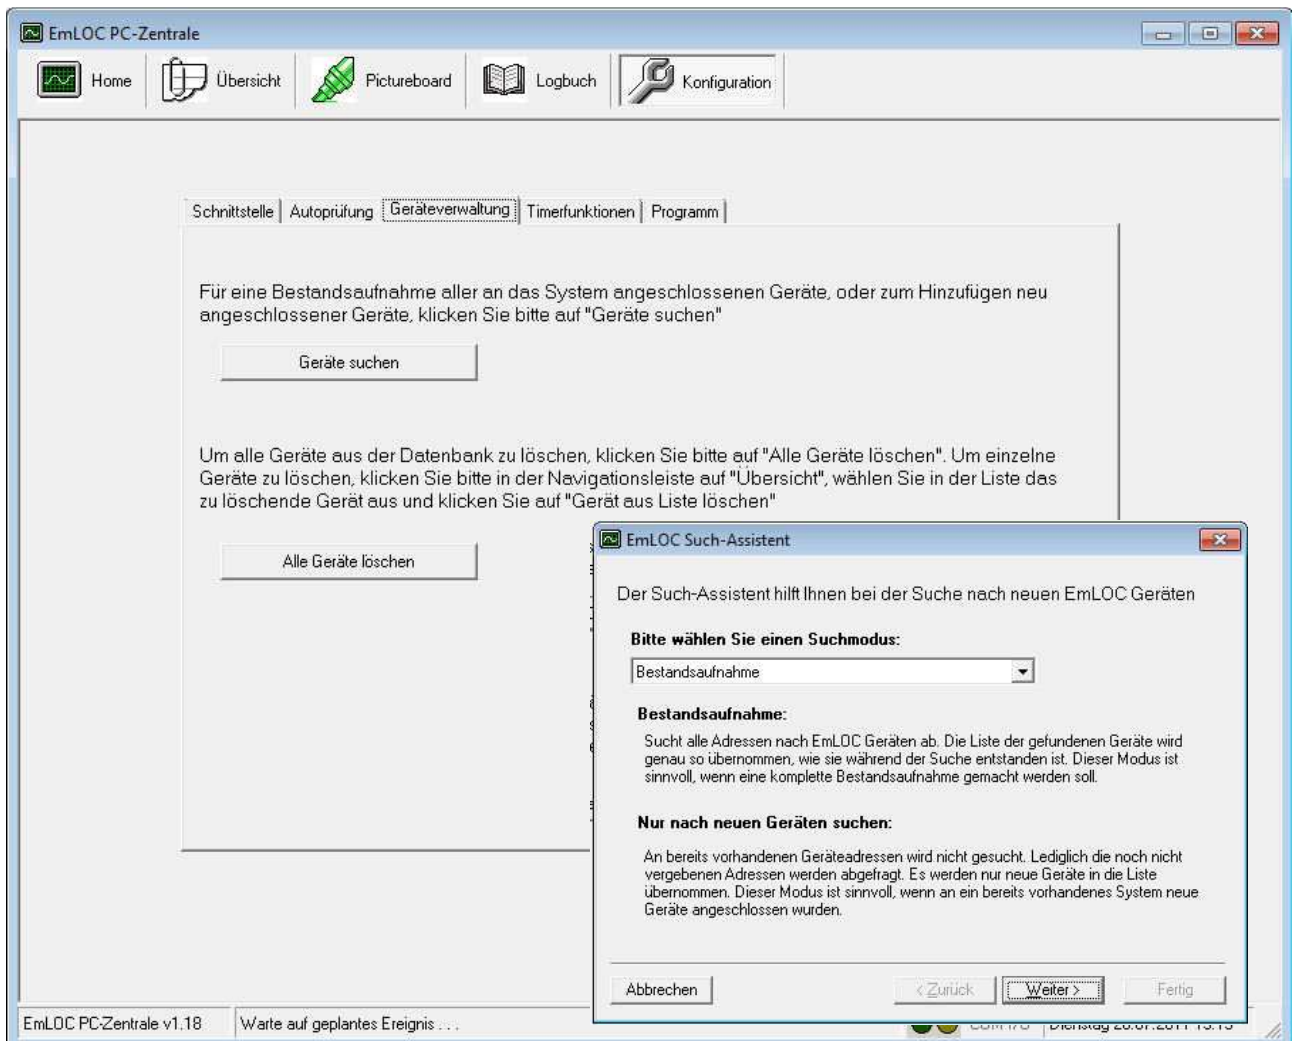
EmLOC PC-Zentrale

Home | Übersicht | Pictureboard | Logbuch | Konfiguration

Schnittstelle | Autoprüfung | Geräteverwaltung | Timerfunktionen | Programm

Für eine Bestandsaufnahme aller an das System angeschlossenen Geräte, oder zum Hinzufügen neu angeschlossener Geräte, klicken Sie bitte auf "Geräte suchen"

Geräte suchen

Um alle Geräte aus der Datenbank zu löschen, klicken Sie bitte auf "Alle Geräte löschen". Um einzelne Geräte zu löschen, klicken Sie bitte in der Navigationsleiste auf "Übersicht", wählen Sie in der Liste das zu löschende Gerät aus und klicken Sie auf "Gerät aus Liste löschen"

Alle Geräte löschen

EmLOC Such-Assistent

Der Such-Assistent hilft Ihnen bei der Suche nach neuen EmLOC Geräten

Bitte wählen Sie einen Suchmodus:

Bestandsaufnahme

Bestandsaufnahme:

Sucht alle Adressen nach EmLOC Geräten ab. Die Liste der gefundenen Geräte wird genau so übernommen, wie sie während der Suche entstanden ist. Dieser Modus ist sinnvoll, wenn eine komplette Bestandsaufnahme gemacht werden soll.

Nur nach neuen Geräten suchen:

An bereits vorhandenen Geräteadressen wird nicht gesucht. Lediglich die noch nicht vergebenen Adressen werden abgefragt. Es werden nur neue Geräte in die Liste übernommen. Dieser Modus ist sinnvoll, wenn an ein bereits vorhandenes System neue Geräte angeschlossen wurden.

Abbrechen | < Zurück | Weiter > | Fertig

EmLOC PC-Zentrale v1.18 | Warte auf geplantes Ereignis . . . | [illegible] | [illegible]